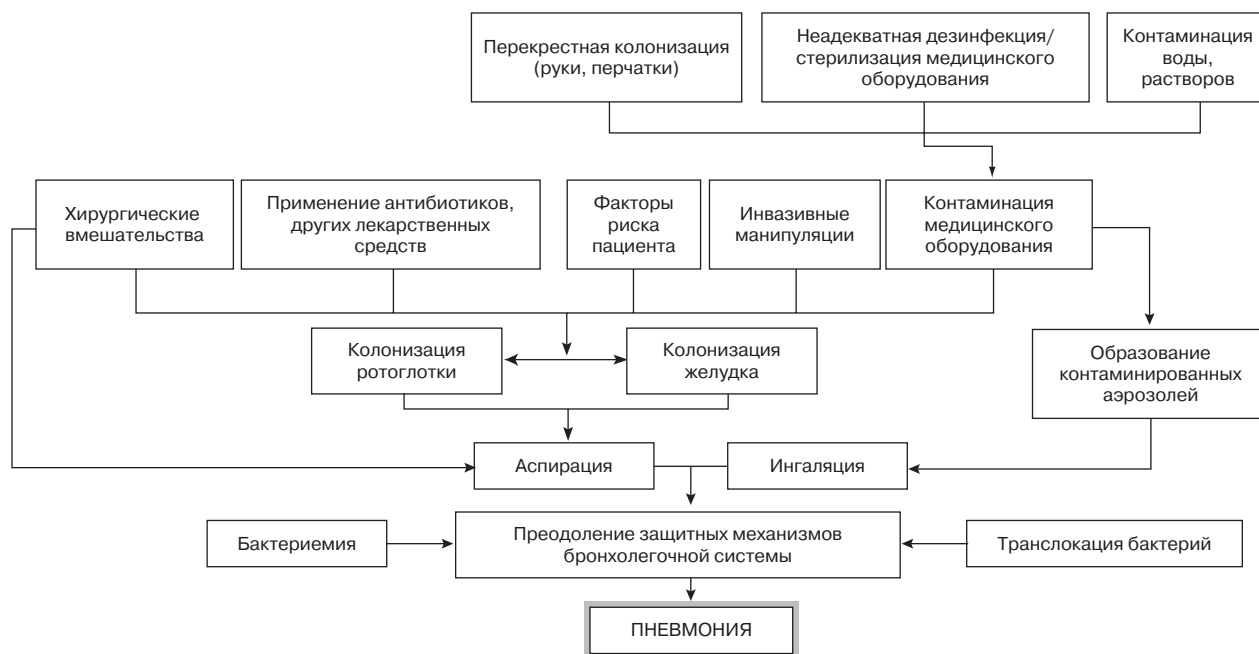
Перекрестная колонизация (руки, перчатки)

Неадекватная дезинфекция/ стерилизация медицинского оборудования

Контаминация воды, растворов

Хирургические вмешательства

Применение антибиотиков, других лекарственных средств

Факторы риска пациента

Инвазивные манипуляции

Контаминация медицинского оборудования

Колонизация ротоглотки

Колонизация желудка

Образование контаминированных аэрозолей

Аспирация

Ингаляция

Бактериемия

Преодоление защитных механизмов бронхолегочной системы

Транслокация бактерий

ПНЕВМОНИЯ